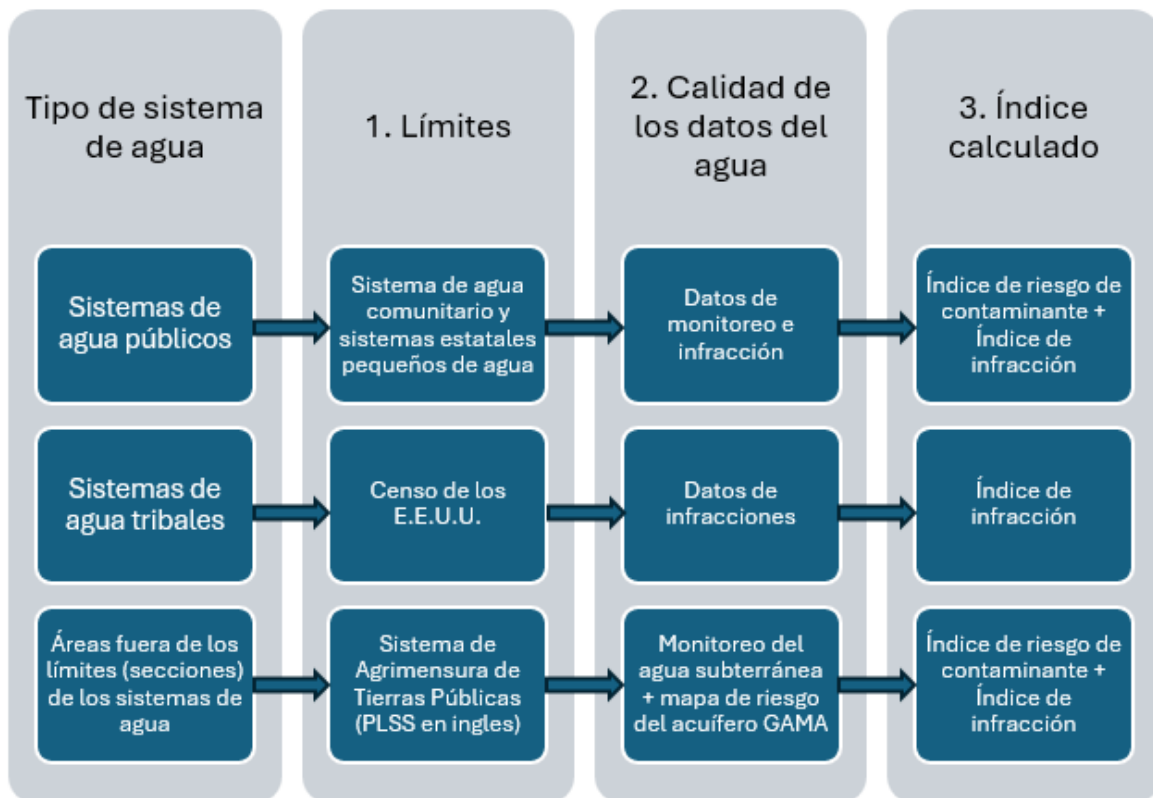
Tipo de sistema de agua

1. Límites

2. Calidad de los datos del agua

3. Índice calculado

Sistemas de agua públicos

Sistema de agua comunitario y sistemas estatales pequeños de agua

Datos de monitoreo e infracción

Índice de riesgo de contaminante + Índice de infracción

Sistemas de agua tribales

Censo de los E.E.U.U.

Datos de infracciones

Índice de infracción

Áreas fuera de los límites (secciones) de los sistemas de agua

Sistema de Agrimensura de Tierras Públicas (PLSS en ingles)

Monitoreo del agua subterránea + mapa de riesgo del acuífero GAMA

Índice de riesgo de contaminante + Índice de infracción